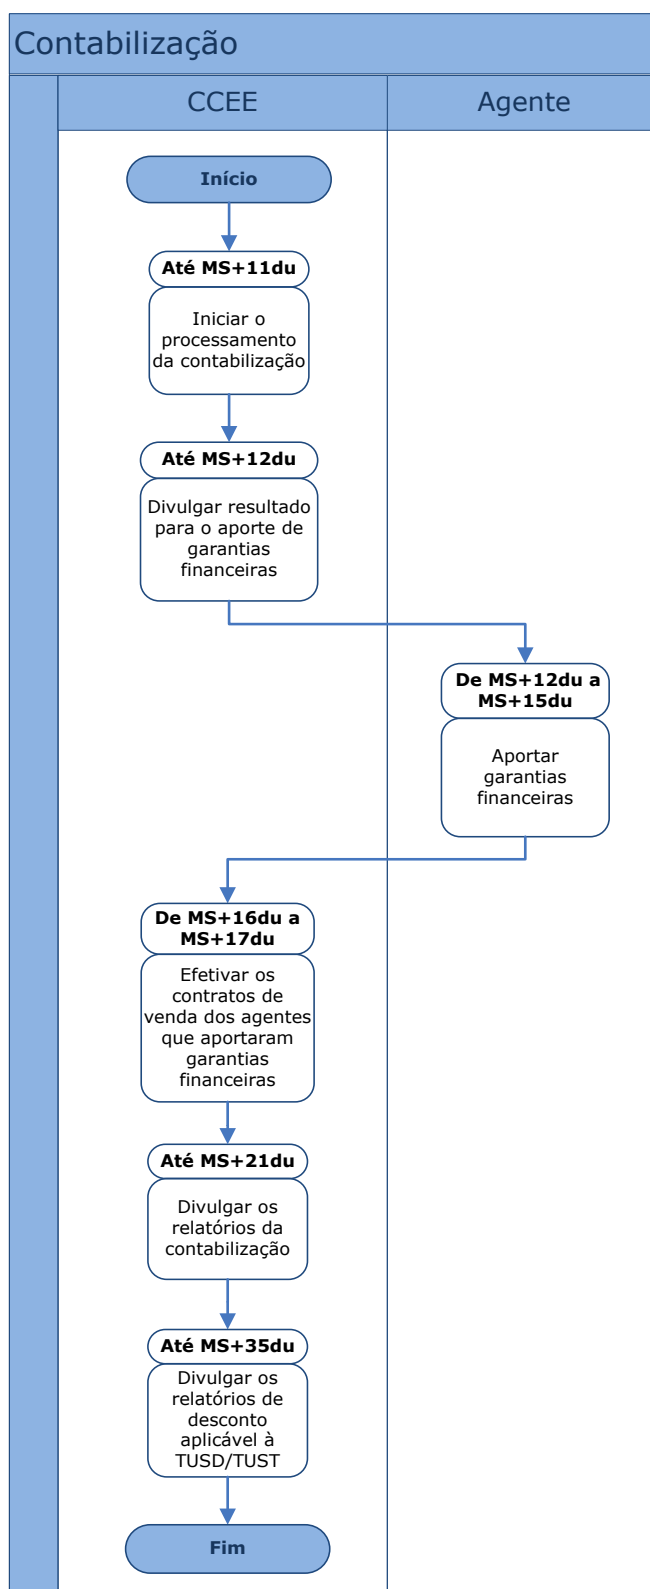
Contabilização

CCEE

Agente

Início

Até MS+11du

Iniciar o processamento da contabilização

Até MS+12du

Divulgar resultado para o aporte de garantias financeiras

De MS+12du a MS+15du

Aportar garantias financeiras

De MS+16du a MS+17du

Efetivar os contratos de venda dos agentes que aportaram garantias financeiras

Até MS+21du

Divulgar os relatórios da contabilização

Até MS+35du

Divulgar os relatórios de desconto aplicável à TUSD/TUST

Fim